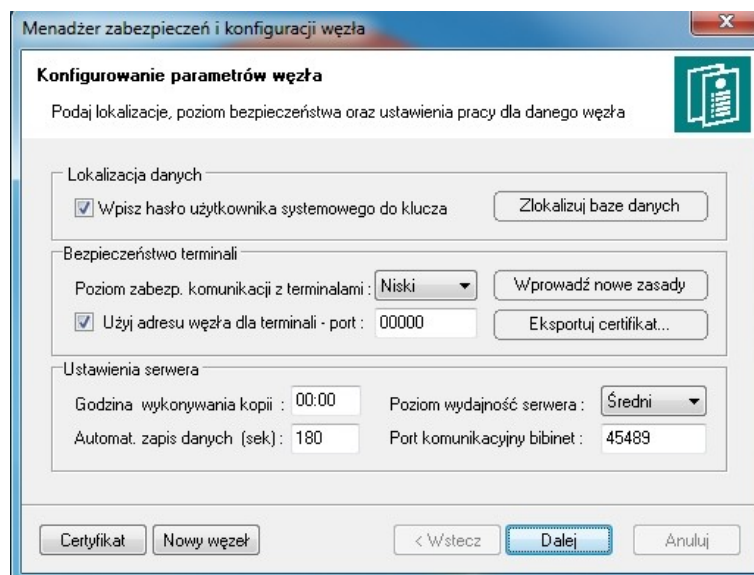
Menadżer zabezpieczeń i konfiguracji węzła

Konfigurowanie parametrów węzła

Podaj lokalizacje, poziom bezpieczeństwa oraz ustawienia pracy dla danego węzła

Lokalizacja danych

Wpisz hasło użytkownika systemowego do klucza

Zlokalizuj baze danych

Bezpieczeństwo terminali

Poziom zabezp. komunikacji z terminalami : Niski

Wprowadź nowe zasady

Użyj adresu węzła dla terminali - port : 00000

Eksportuj certifikat...

Ustawienia serwera

Godzina wykonywania kopii : 00:00

Poziom wydajność serwera : Średni

Automat. zapis danych (sek) : 180

Port komunikacyjny bibinet : 45489

Certyfikat

Nowy węzeł

< Wstecz

Dalej

Anuluj